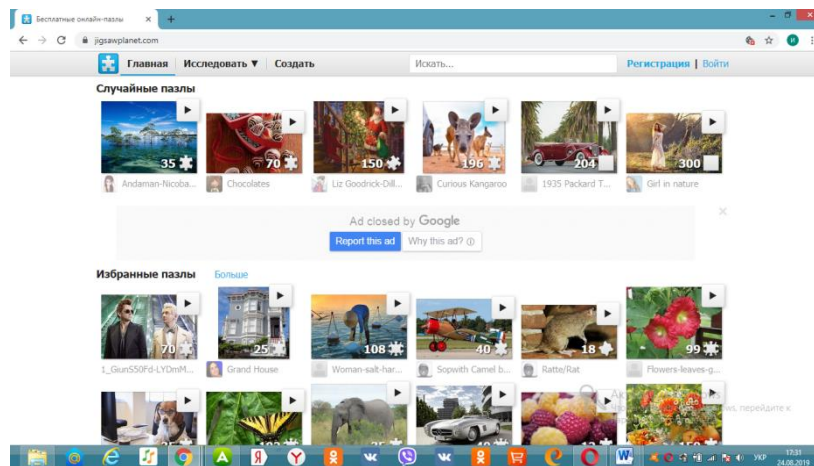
Бесплатные онлайн-пазлы ×
jigsawplanet.com

Главная Исследовать ▼ Создать Искать... Регистрация | Войти

Случайные пазлы

35 Andaman-Nicoba...
70 Chocolates
150 Liz Goodrick-Dill...
196 Curious Kangaroo
204 1935 Packard T...
300 Girl in nature

Ad closed by Google
Report this ad Why this ad?

Избранные пазлы Больше

70 1_GiunS50Fd-LYDmM...
25 Grand House
108 Woman-salt-har...
40 Sopwith Camel b...
18 Ratte/Rat
99 Flowers-leaves-g...

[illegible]ws, перейдите к

УКР 17:31 24.08.2019